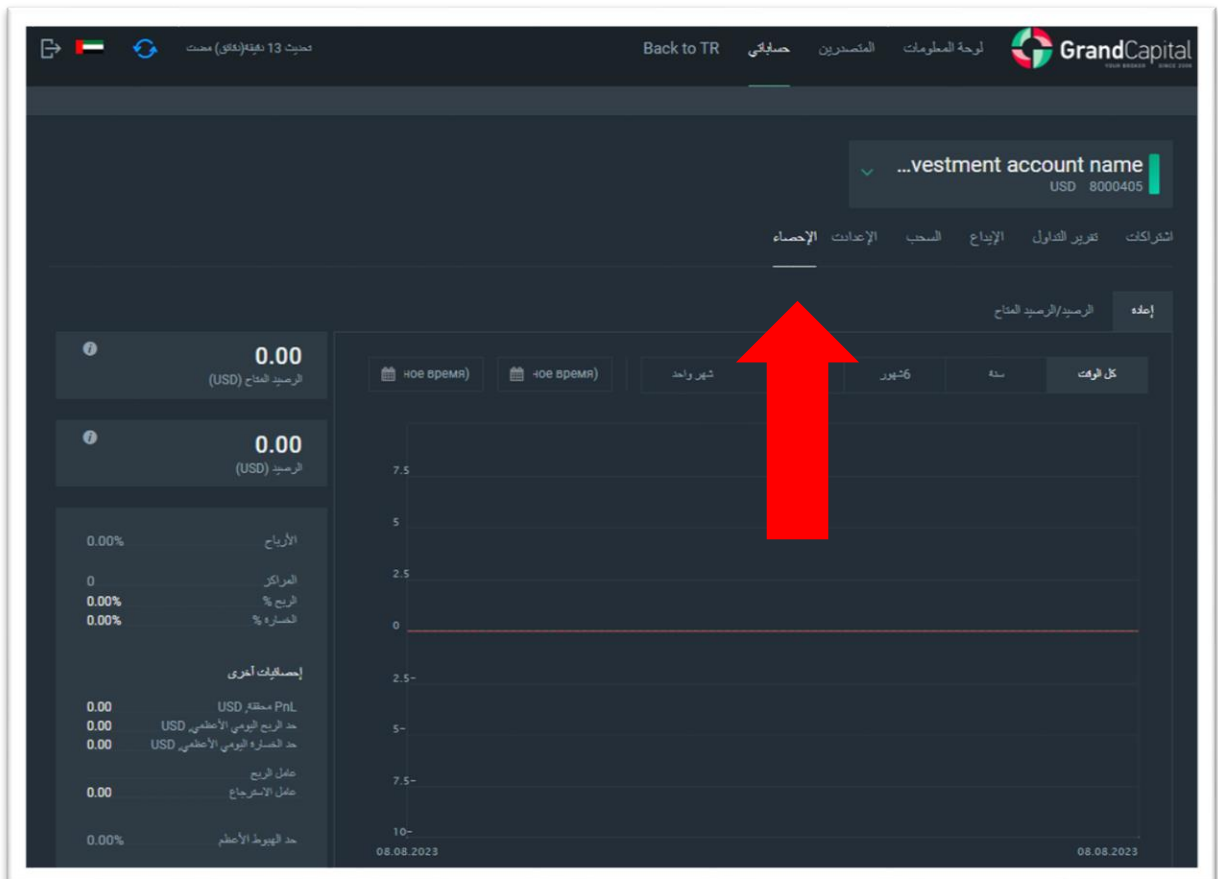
GrandCapital
YOUR BROKER SINCE 2006

لوحة المعلومات المتصدرين حساباتي Back to TR

تحديث 13 دقيقة(دقائق) مضت

...vestment account name
USD 8000405

اشتراكات تقرير التداول الإيداع السحب الإعدادات الإحصاء

إعادة الرصيد/الرصيد المتاح

كل الوقت سنة 6شهور شهر واحد ное время) ное время)

7.5
5
2.5
0
2.5-
5-
7.5-
10-
08.08.2023
08.08.2023

0.00
الرصيد المتاح (USD)

0.00
الرصيد (USD)

الأرباح 0.00%

المراكز 0
الربح % 0.00%
الخسارة % 0.00%

إحصائيات أخرى

PnL محققة, USD 0.00
حد الربح اليومي الأعظمي, USD 0.00
حد الخسارة اليومي الأعظمي, USD 0.00

عامل الربح
عامل الاسترجاع 0.00

حد الهبوط الأعظم 0.00%